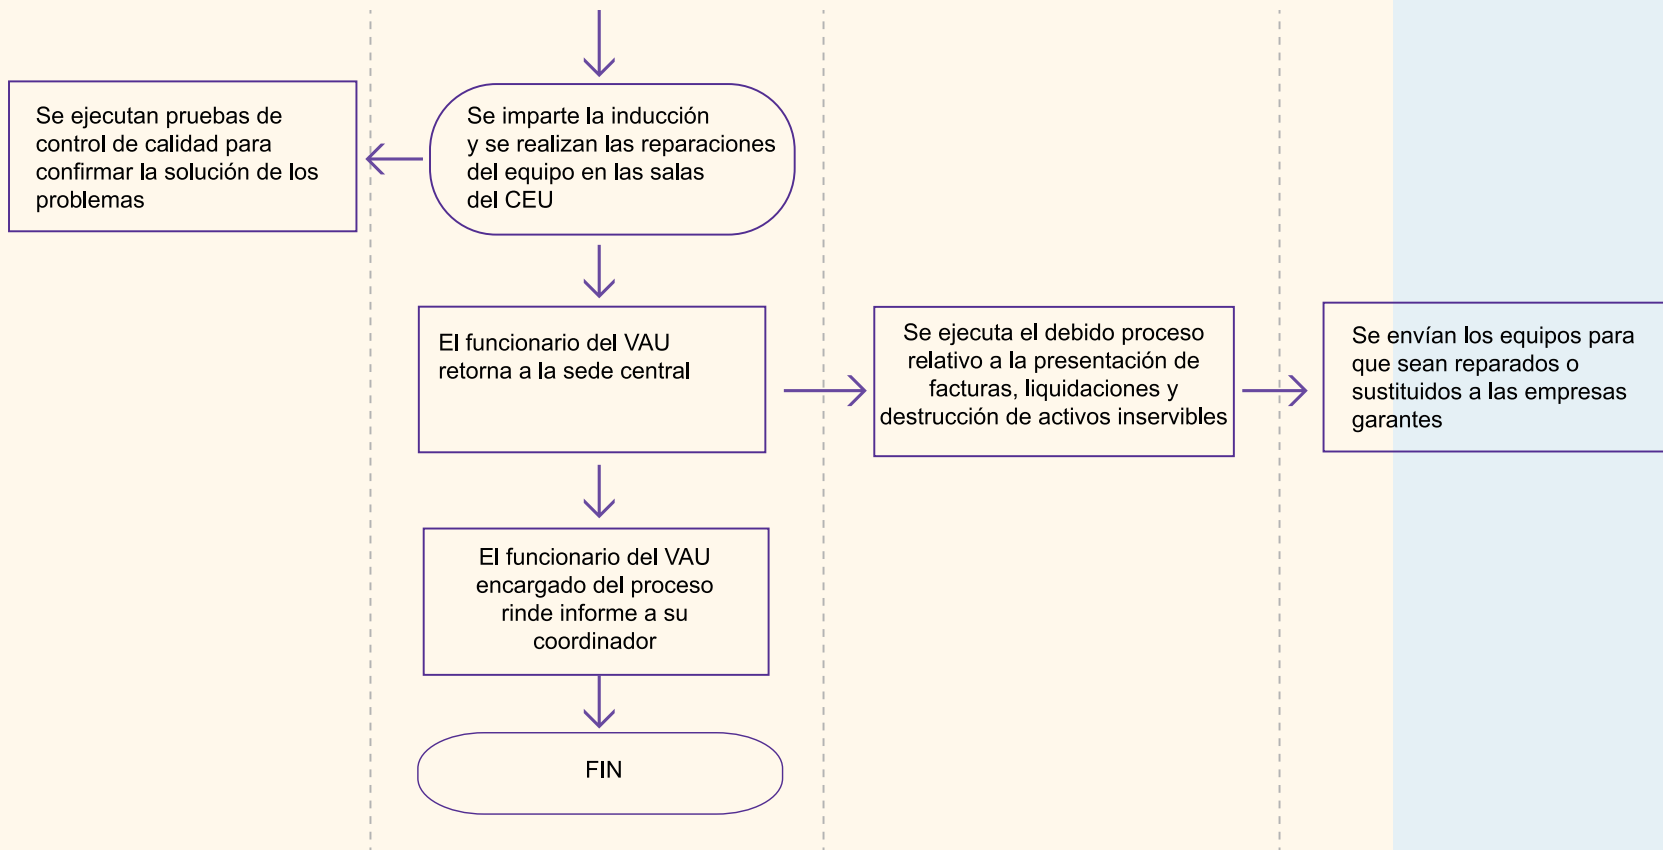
Se imparte la inducción y se realizan las reparaciones del equipo en las salas del CEU

Se ejecutan pruebas de control de calidad para confirmar la solución de los problemas

El funcionario del VAU retorna a la sede central

Se ejecuta el debido proceso relativo a la presentación de facturas, liquidaciones y destrucción de activos inservibles

Se envían los equipos para que sean reparados o sustituidos a las empresas garantes

El funcionario del VAU encargado del proceso rinde informe a su coordinador

FIN